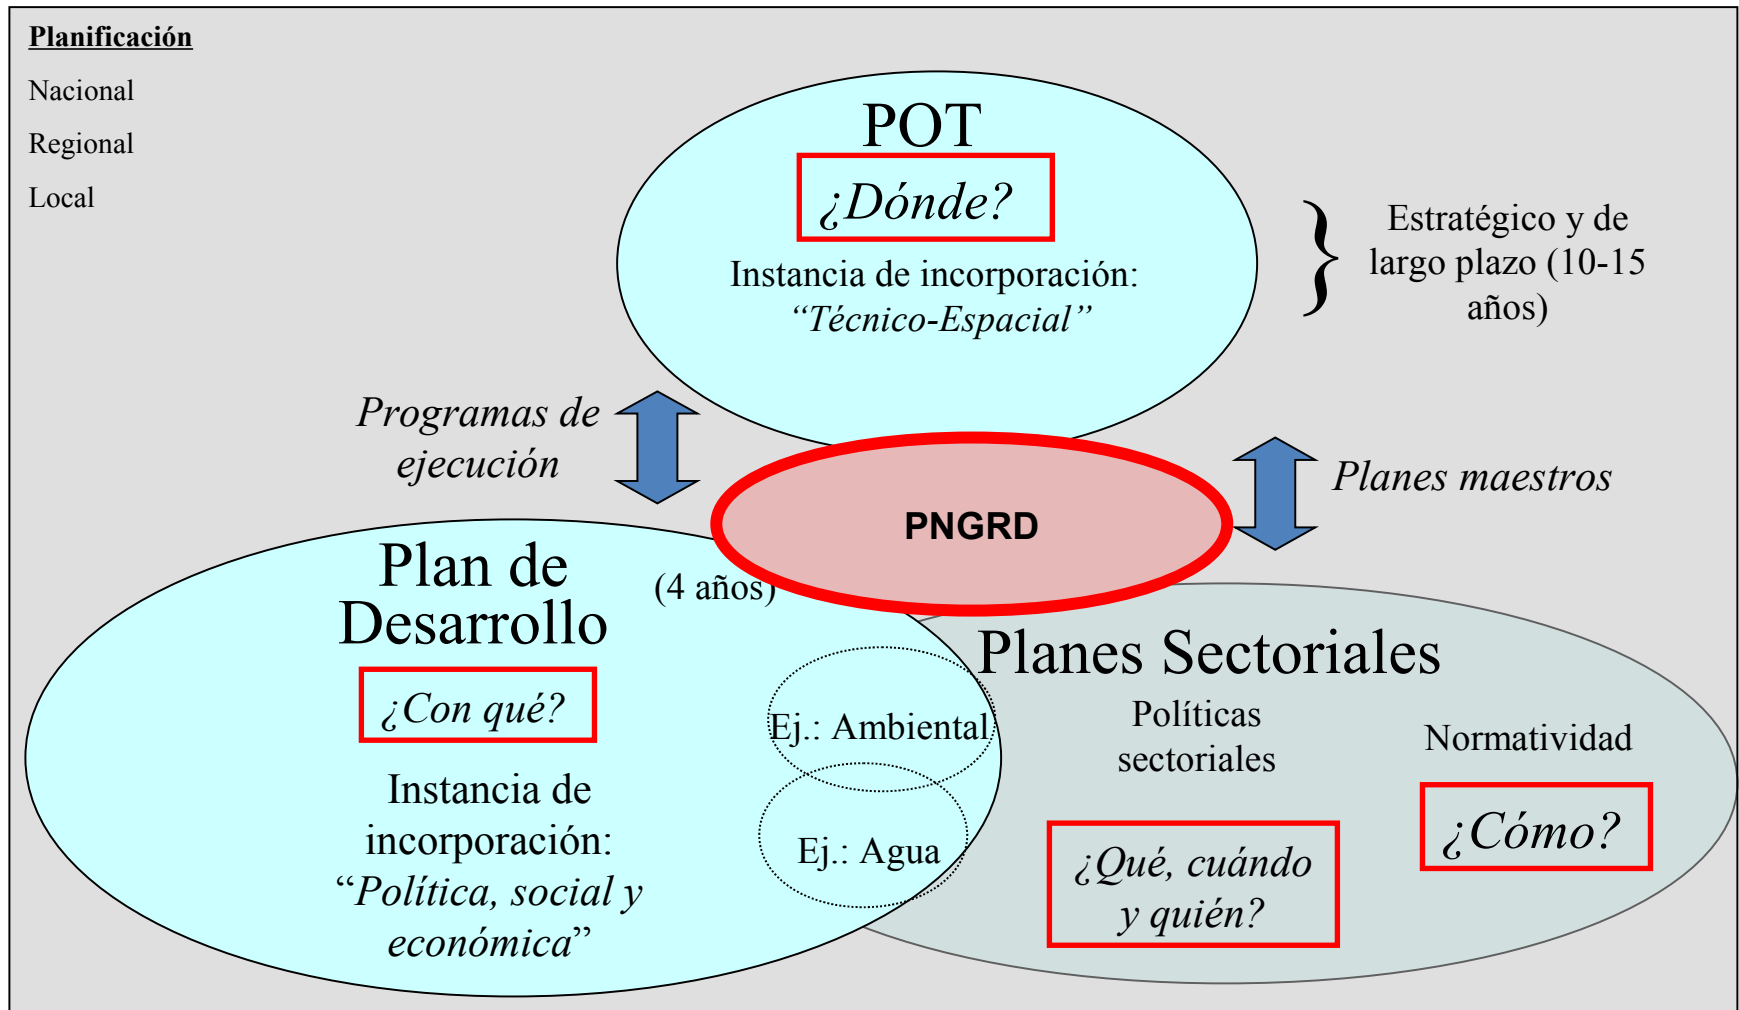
Planificación

Nacional

Regional

Local

POT

¿Dónde?

Instancia de incorporación: "Técnico-Espacial"

Estratégico y de largo plazo (10-15 años)

Programas de ejecución

PNGRD

Planes maestros

Plan de Desarrollo

(4 años)

¿Con qué?

Instancia de incorporación: "Política, social y económica"

Ej.: Ambiental

Ej.: Agua

Planes Sectoriales

Políticas sectoriales

Normatividad

¿Qué, cuándo y quién?

¿Cómo?